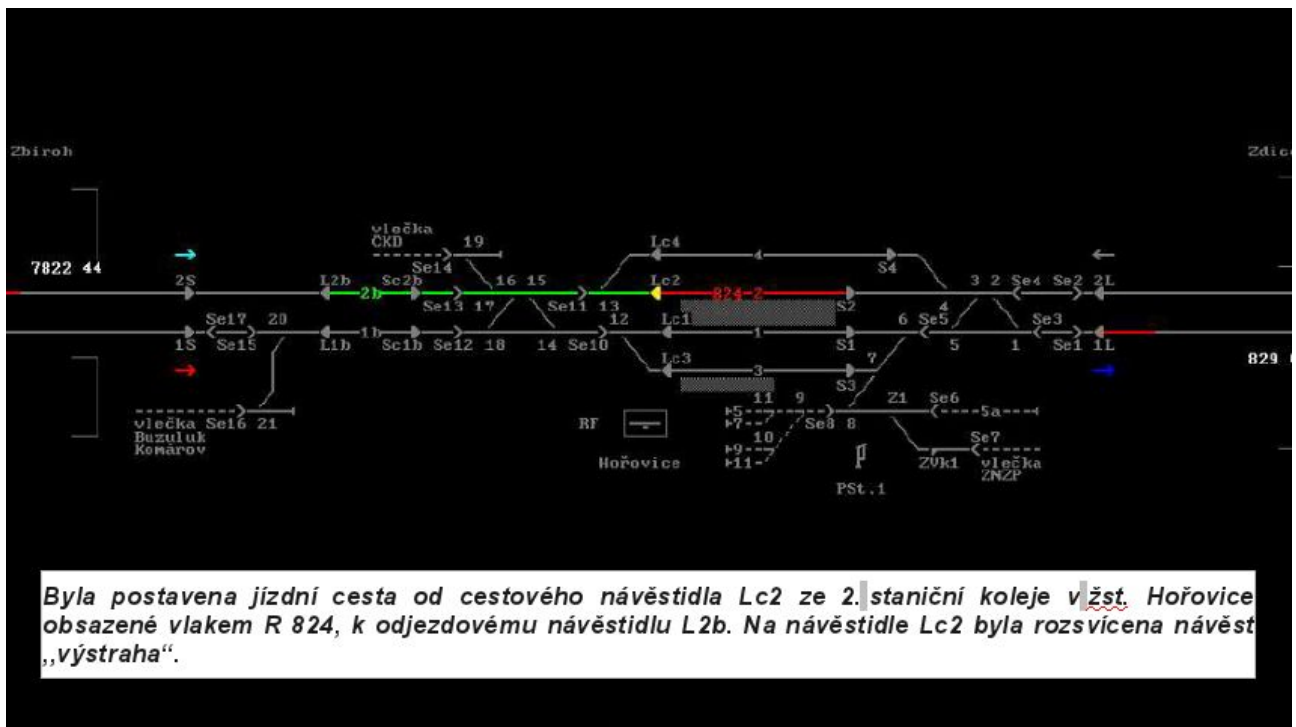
Zbiroh

Zdic

7822 44

vlečka ČKD

19

Lc4

Se14

2S

L2b

2b

Sc2b

16 15

Lc2

824-2

4

S4

3 2 Se4 Se2 2L

Se13 17

Se11 13

S2

4

Se17 20

12

Lc1

1

6 Se5

Se3

1S Se15

L1b

1b

Sc1b Se12 18

14 Se10

S1

7

5

1

Se1 1L

829

Lc3

3

S3

11 9

Z1 Se6

5

7

Se8 8

5a

RF

10

9

Se7

vlečka Se16 21

11

Buzuluk

Komárov

Hořovice

ZVk1 vlečka ZNZP

PSt.1

Byla postavena jízdní cesta od cestového návěstidla Lc2 ze 2. staniční koleje v žst. Hořovice obsazené vlakem R 824, k odjezdovému návěstidlu L2b. Na návěstidle Lc2 byla rozsvícena návěst „výstraha“.